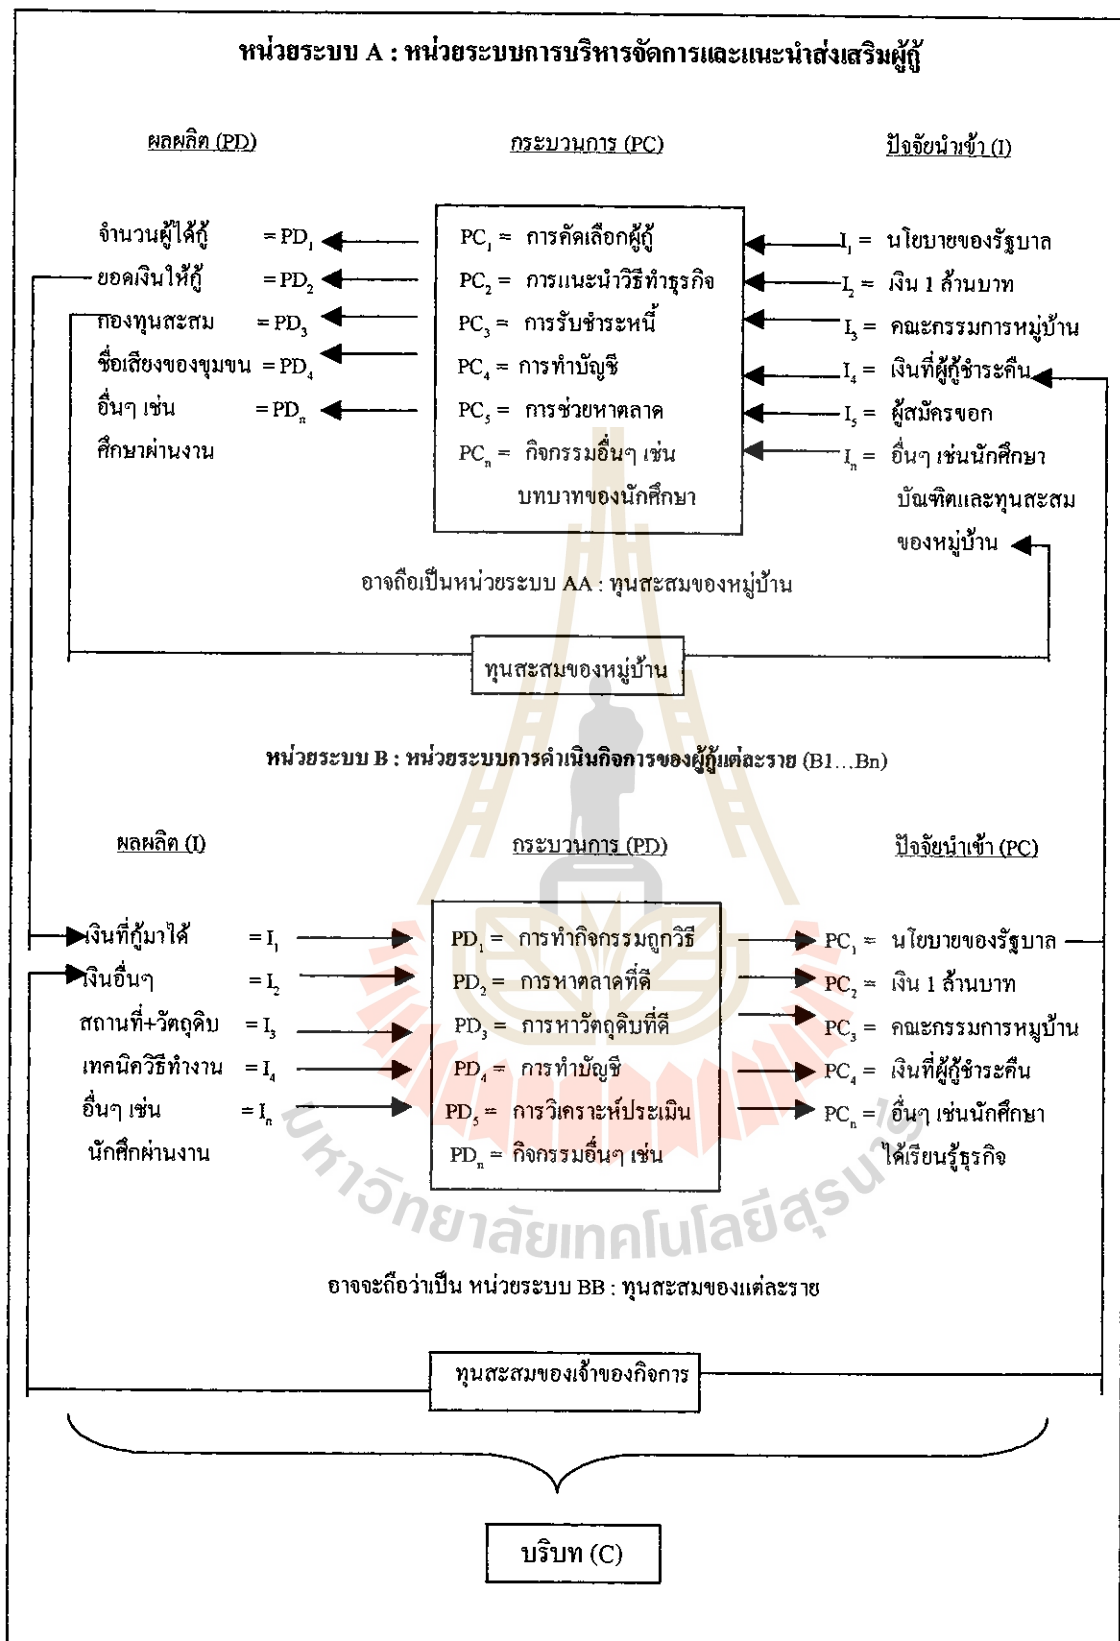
หน่วยระบบ A : หน่วยระบบการบริหารจัดการและแนะนำส่งเสริมผู้กู้

ผลผลิต (PD)

กระบวนการ (PC)

ปัจจัยนำเข้า (I)

จำนวนผู้ได้กู้ $= PD_1$

ยอดเงินให้กู้ $= PD_2$

กองทุนสะสม $= PD_3$

ชื่อเสียงของชุมชน $= PD_4$

อื่นๆ เช่น ศึกษาผ่านงาน $= PD_n$

$PC_1$ = การคัดเลือกผู้กู้

$PC_2$ = การแนะนำวิธีทำธุรกิจ

$PC_3$ = การรับชำระหนี้

$PC_4$ = การทำบัญชี

$PC_5$ = การช่วยหาตลาด

$PC_n$ = กิจกรรมอื่นๆ เช่น บทบาทของนักศึกษา

$I_1$ = นโยบายของรัฐบาล

$I_2$ = เงิน 1 ล้านบาท

$I_3$ = คณะกรรมการหมู่บ้าน

$I_4$ = เงินที่ผู้กู้ชำระคืน

$I_5$ = ผู้สมัครขอก

$I_n$ = อื่นๆ เช่นนักศึกษา บัณฑิตและทุนสะสม ของหมู่บ้าน

อาจถือเป็นหน่วยระบบ AA : ทุนสะสมของหมู่บ้าน

ทุนสะสมของหมู่บ้าน

หน่วยระบบ B : หน่วยระบบการดำเนินกิจการของผู้กู้แต่ละราย (B1…Bn)

ผลผลิต (I)

กระบวนการ (PD)

ปัจจัยนำเข้า (PC)

เงินที่กู้มาได้ $= I_1$

เงินอื่นๆ $= I_2$

สถานที่+วัตถุดิบ $= I_3$

เทคนิควิธีทำงาน $= I_4$

อื่นๆ เช่น นักศึกผ่านงาน $= I_n$

$PD_1$ = การทำกิจกรรมถูกวิธี

$PD_2$ = การหาตลาดที่ดี

$PD_3$ = การหาวัตถุดิบที่ดี

$PD_4$ = การทำบัญชี

$PD_5$ = การวิเคราะห์ประเมิน

$PD_n$ = กิจกรรมอื่นๆ เช่น

$PC_1$ = นโยบายของรัฐบาล

$PC_2$ = เงิน 1 ล้านบาท

$PC_3$ = คณะกรรมการหมู่บ้าน

$PC_4$ = เงินที่ผู้กู้ชำระคืน

$PC_n$ = อื่นๆ เช่นนักศึกษา ได้เรียนรู้ธุรกิจ

มหาวิทยาลัยเทคโนโลยีสุรนารี

อาจจะถือว่าเป็น หน่วยระบบ BB : ทุนสะสมของแต่ละราย

ทุนสะสมของเจ้าของกิจการ

บริบท (C)